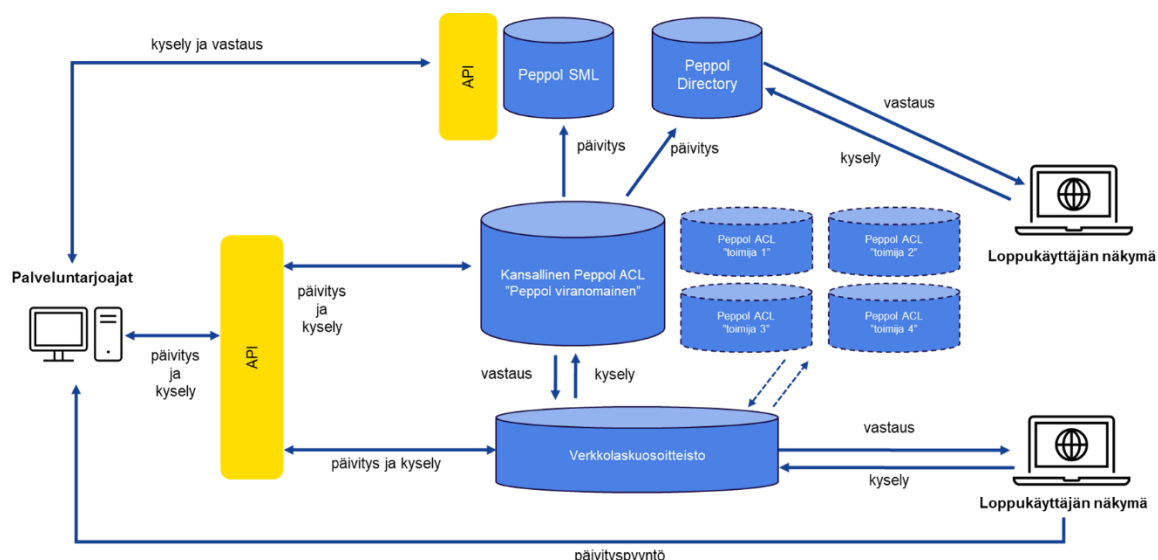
kysely ja vastaus

API

Peppol SML

Peppol Directory

vastaus

kysely

päivitys

päivitys

Loppukäyttäjän näkymä

Palveluntarjoajat

API

päivitys ja kysely

päivitys ja kysely

Kansallinen Peppol ACL "Peppol viranomainen"

Peppol ACL "toimija 1"

Peppol ACL "toimija 2"

Peppol ACL "toimija 3"

Peppol ACL "toimija 4"

vastaus

kysely

Verkkolaskuosoitteisto

päivitys ja kysely

vastaus

kysely

Loppukäyttäjän näkymä

päivityspyyntö